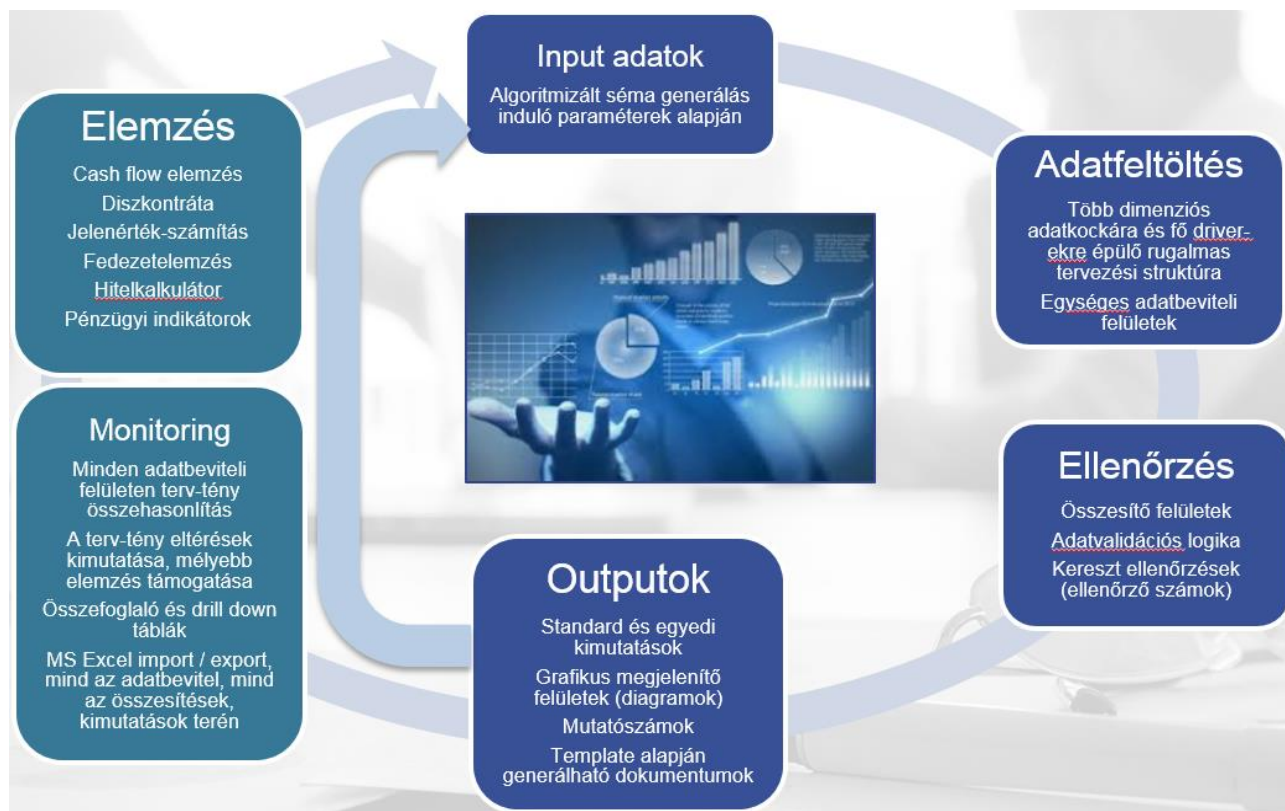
Input adatok

Algoritmizált séma generálás induló paraméterek alapján

Elemzés

Cash flow elemzés

Diszkontráta

Jelenérték-számítás

Fedezetelemzés

Hitelkalkulátor

Pénzügyi indikátorok

Adatfeltöltés

Több dimenziós adatkockára és fő driverekre épülő rugalmas tervezési struktúra

Egységes adatbeviteli felületek

Monitoring

Minden adatbeviteli felületen terv-tény összehasonlítás

A terv-tény eltérések kimutatása, mélyebb elemzés támogatása

Összefoglaló és drill down táblák

MS Excel import / export, mind az adatbevitel, mind az összesítések, kimutatások terén

Ellenőrzés

Összesítő felületek

Adatvalidációs logika

Kereszt ellenőrzések (ellenőrző számok)

Outputok

Standard és egyedi kimutatások

Grafikus megjelenítő felületek (diagramok)

Mutatószámok

Template alapján generálható dokumentumok